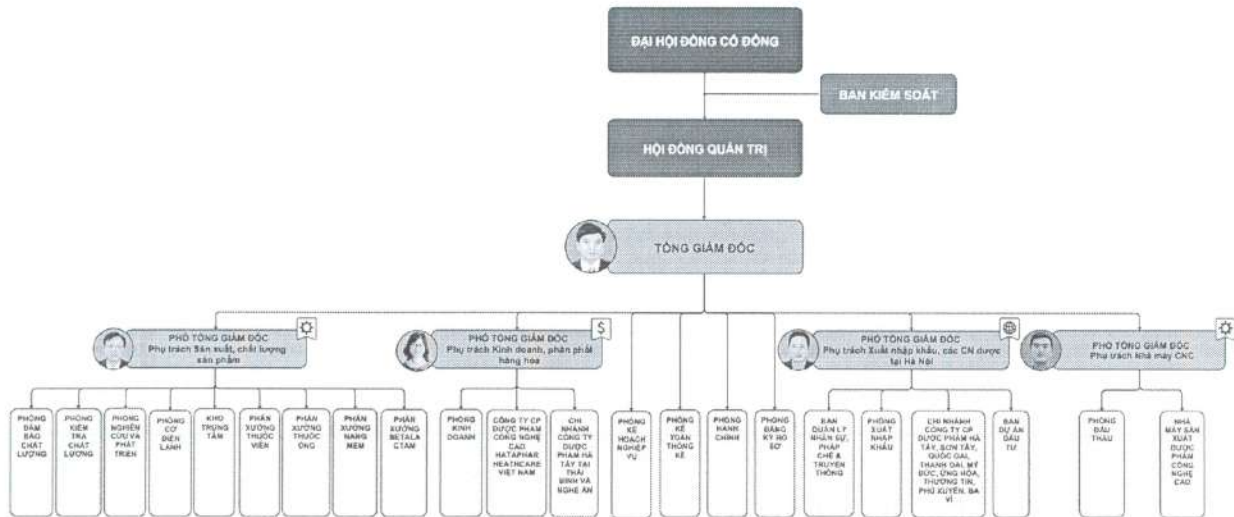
ĐẠI HỘI ĐỒNG CỔ ĐÔNG

BAN KIỂM SOÁT

HỘI ĐỒNG QUẢN TRỊ

TỔNG GIÁM ĐỐC

PHÓ TỔNG GIÁM ĐỐC
Phụ trách Sản xuất, chất lượng sản phẩm

PHÓ TỔNG GIÁM ĐỐC
Phụ trách Kinh doanh, phân phối hàng hóa

PHÓ TỔNG GIÁM ĐỐC
Phụ trách Xuất nhập khẩu, các CN dược tại Hà Nội

PHÓ TỔNG GIÁM ĐỐC
Phụ trách Nhà máy CNC

PHÒNG ĐẢM BẢO CHẤT LƯỢNG

PHÒNG KIỂM TRA CHẤT LƯỢNG

PHÒNG NGHIÊN CỨU VÀ PHÁT TRIỂN

PHÒNG CƠ ĐIỆN LẠNH

KHO TRUNG TÂM

PHÂN XƯỞNG THUỐC VIÊN

PHÂN XƯỞNG THUỐC ỐNG

PHÂN XƯỞNG NANG MỀM

PHÂN XƯỞNG BETALA CTAM

PHÒNG KINH DOANH

CÔNG TY CP DƯỢC PHẨM CÔNG NGHỆ CAO HATAPHAR HEATHCARE VIỆT NAM

CHI NHÁNH CÔNG TY DƯỢC PHẨM HÀ TÂY TẠI THÁI BÌNH VÀ NGHỆ AN

PHÒNG KẾ HOẠCH NGHIỆP VỤ

PHÒNG KẾ TOÁN THỐNG KÊ

PHÒNG HÀNH CHÍNH

PHÒNG ĐĂNG KÝ HỒ SƠ

BAN QUẢN LÝ NHÂN SỰ, PHÁP CHẾ & TRUYỀN THÔNG

PHÒNG XUẤT NHẬP KHẨU

CHI NHÁNH CÔNG TY CP DƯỢC PHẨM HÀ TÂY, SƠN TÂY, QUỐC OAI, THANH OAI, MỸ ĐỨC, ỨNG HÒA, THƯỜNG TÍN, PHÚ XUYÊN, BA VÌ

BAN DỰ ÁN ĐẦU TƯ

PHÒNG ĐẤU THẦU

NHÀ MÁY SẢN XUẤT DƯỢC PHẨM CÔNG NGHỆ CAO